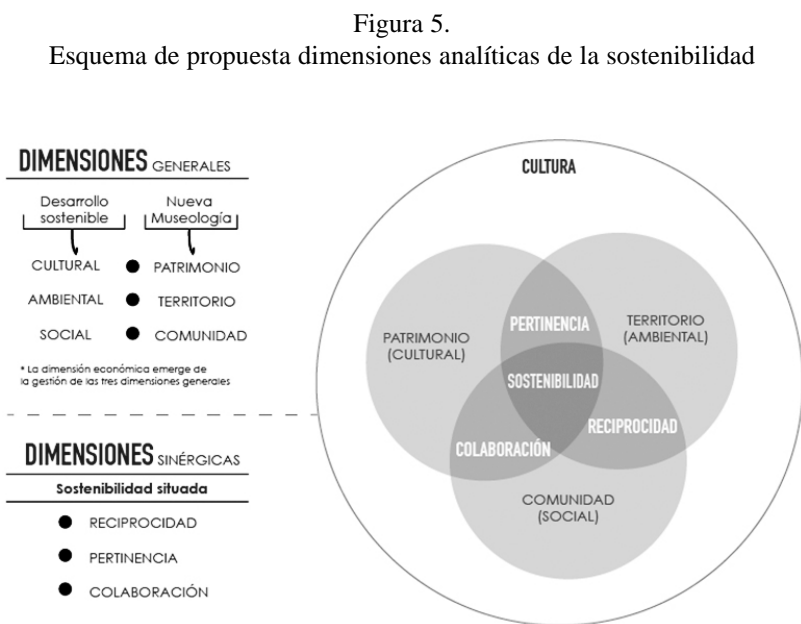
Figura 5.
Esquema de propuesta dimensiones analíticas de la sostenibilidad

DIMENSIONES GENERALES

Desarrollo sostenible

Nueva Museología

CULTURAL ● PATRIMONIO

AMBIENTAL ● TERRITORIO

SOCIAL ● COMUNIDAD

* La dimensión económica emerge de la gestión de las tres dimensiones generales

DIMENSIONES SINÉRGICAS

Sostenibilidad situada

● RECIPROCIDAD

● PERTINENCIA

● COLABORACIÓN

CULTURA

PATRIMONIO (CULTURAL)

TERRITORIO (AMBIENTAL)

COMUNIDAD (SOCIAL)

PERTINENCIA

SOSTENIBILIDAD

RECIPROCIDAD

COLABORACIÓN